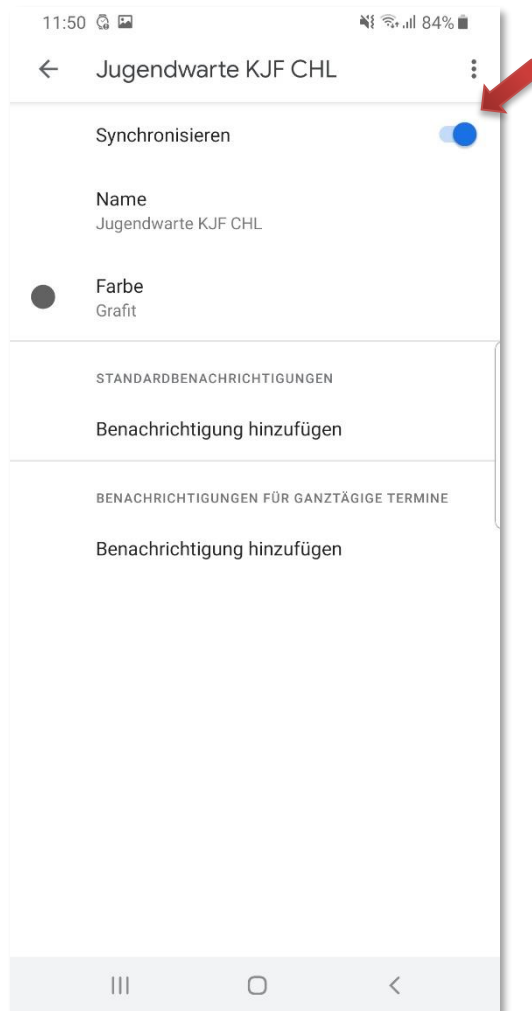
11:50 84%

Jugendwarte KJF CHL

Synchronisieren

Name
Jugendwarte KJF CHL

Farbe
Grafit

STANDARDBENACHRICHTIGUNGEN

Benachrichtigung hinzufügen

BENACHRICHTIGUNGEN FÜR GANZTÄGIGE TERMINE

Benachrichtigung hinzufügen